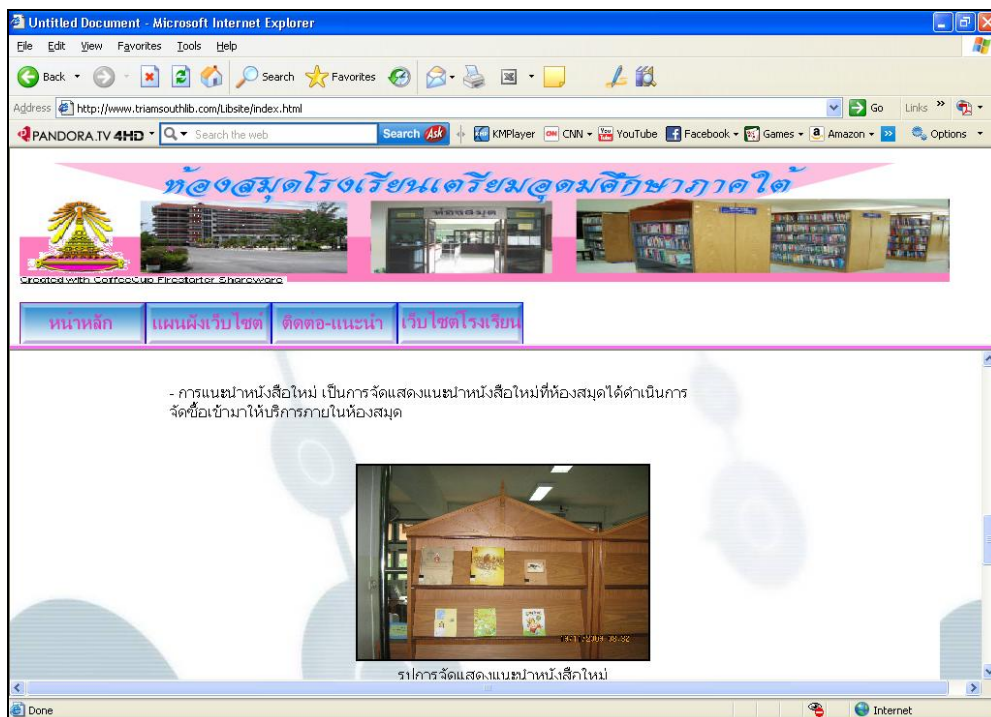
Untitled Document - Microsoft Internet Explorer

File Edit View Favorites Tools Help

Back Search Favorites

Address http://www.triamsouthlib.com/Libsite/index.html Go Links

PANDORA.TV 4HD Search the web Search Ask KMPlayer CNN YouTube Facebook Games Amazon Options

ห้องสมุดโรงเรียนเตรียมอุดมศึกษาภาคใต้

Created with CoffeeCup Firestarter Shareware

หน้าหลัก | แผนผังเว็บไซต์ | ติดต่อ-แนะนำ | เว็บไซต์โรงเรียน

- การแนะนำหนังสือใหม่ เป็นการจัดแสดงแนะนำหนังสือใหม่ที่ห้องสมุดได้ดำเนินการจัดซื้อเข้ามาให้บริการภายในห้องสมุด

รูปการจัดแสดงแนะนำหนังสือใหม่

Done Internet